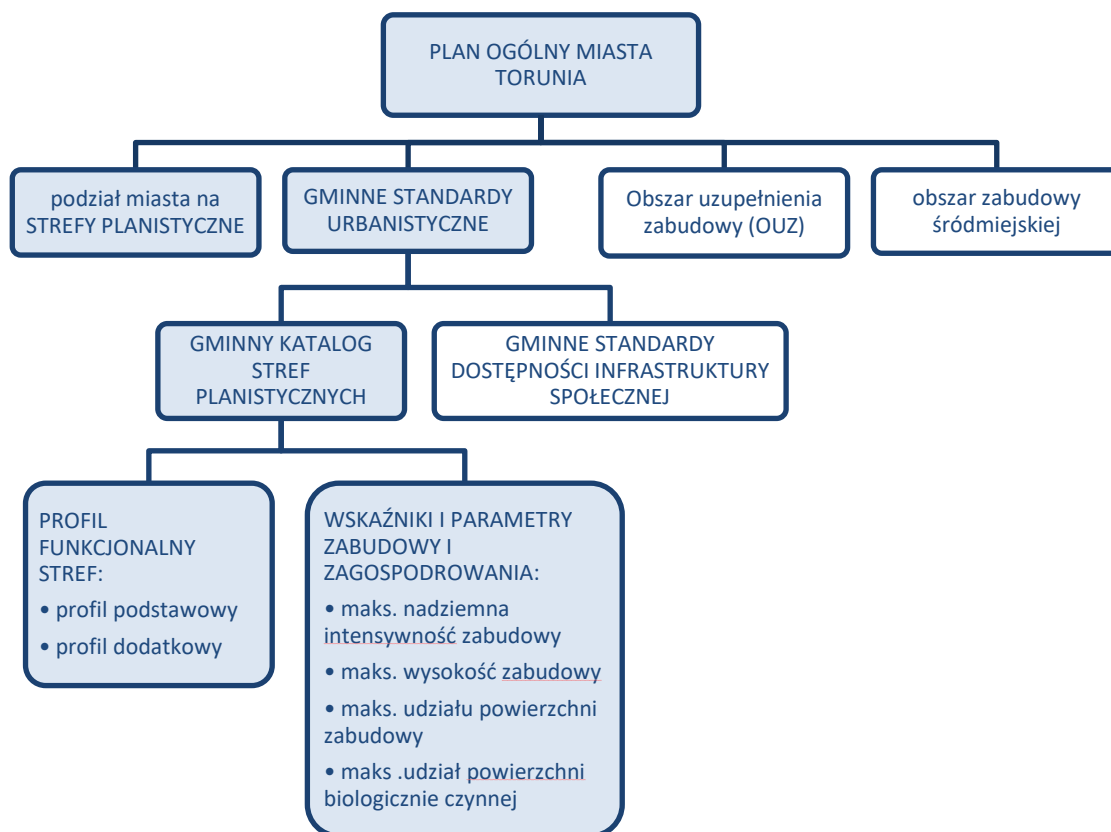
PLAN OGÓLNY MIASTA TORUNIA

podział miasta na STREFY PLANISTYCZNE

GMINNE STANDARDY URBANISTYCZNE

Obszar uzupełnienia zabudowy (OUZ)

obszar zabudowy śródmiejskiej

GMINNY KATALOG STREF PLANISTYCZNYCH

GMINNE STANDARDY DOSTĘPNOŚCI INFRASTRUKTURY SPOŁECZNEJ

PROFIL FUNKCJONALNY STREF:
• profil podstawowy
• profil dodatkowy

WSKAŹNIKI I PARAMETRY ZABUDOWY I ZAGOSPODROWANIA:
• maks. nadziemna intensywność zabudowy
• maks. wysokość zabudowy
• maks. udziału powierzchni zabudowy
• maks .udział powierzchni biologicznie czynnej